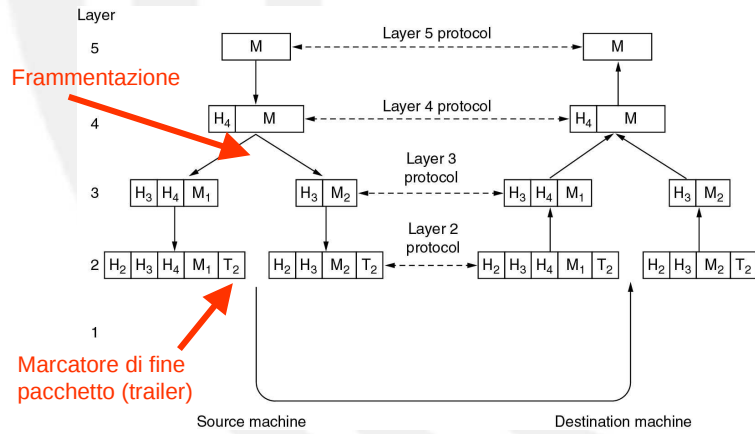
Layer

5

4

3

2

1

M

Layer 5 protocol

M

Frammentazione

$H_4$ M

Layer 4 protocol

$H_4$ M

Layer 3 protocol

$H_3$ $H_4$ $M_1$

$H_3$ $M_2$

$H_3$ $H_4$ $M_1$

$H_3$ $M_2$

Layer 2 protocol

$H_2$ $H_3$ $H_4$ $M_1$ $T_2$

$H_2$ $H_3$ $M_2$ $T_2$

$H_2$ $H_3$ $H_4$ $M_1$ $T_2$

$H_2$ $H_3$ $M_2$ $T_2$

Marcatore di fine pacchetto (trailer)

Source machine

Destination machine